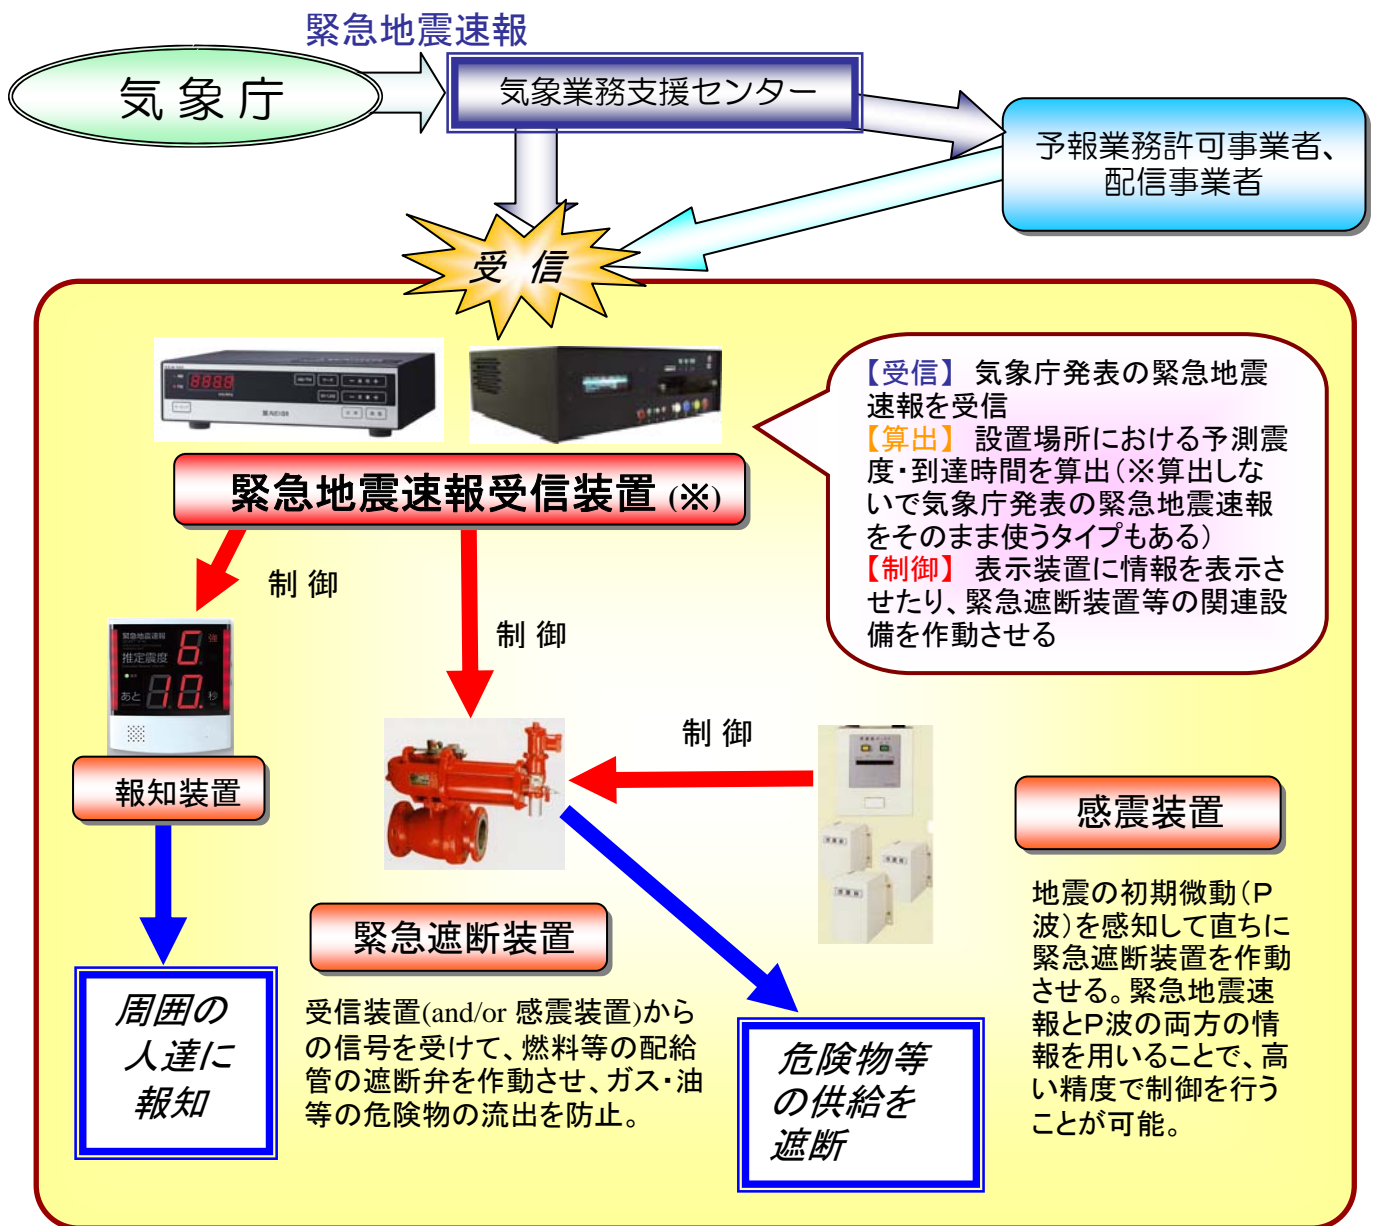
緊急地震速報

気象庁

気象業務支援センター

予報業務許可事業者、配信事業者

受 信

【受信】 気象庁発表の緊急地震速報を受信
【算出】 設置場所における予測震度・到達時間を算出（※算出しないで気象庁発表の緊急地震速報をそのまま使うタイプもある）
【制御】 表示装置に情報を表示させたり、緊急遮断装置等の関連設備を作動させる

緊急地震速報受信装置 (※)

制 御

制 御

制 御

緊急地震速報
推定震度 6 強
あと 10 秒

報知装置

感震装置

地震の初期微動（P波）を感知して直ちに緊急遮断装置を作動させる。緊急地震速報とP波の両方の情報を用いることで、高い精度で制御を行うことが可能。

緊急遮断装置

受信装置(and/or 感震装置)からの信号を受けて、燃料等の配給管の遮断弁を作動させ、ガス・油等の危険物の流出を防止。

周囲の人達に報知

危険物等の供給を遮断